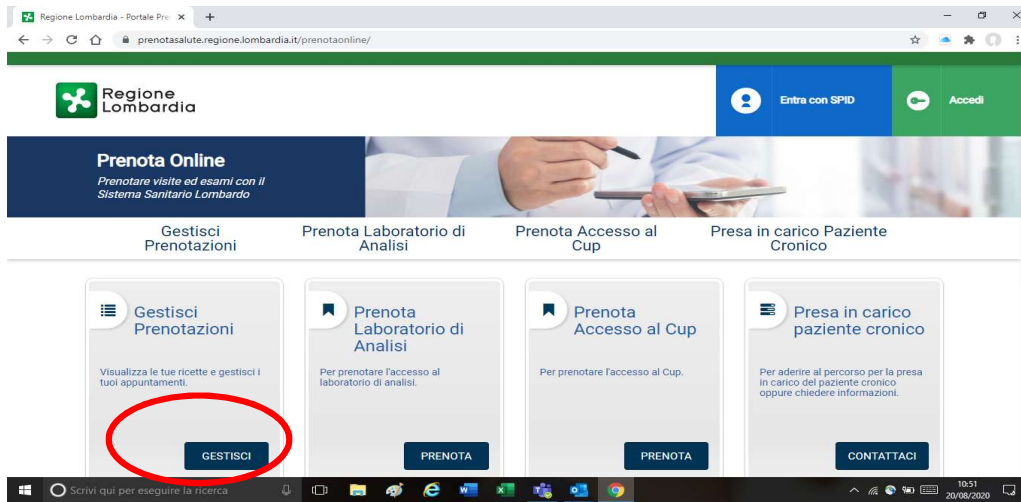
Regione Lombardia - Portale Pre ×
+
prenotasalute.regione.lombardia.it/prenotaonline/

Regione Lombardia

Entra con SPID

Accedi

Prenota Online

Prenotare visite ed esami con il Sistema Sanitario Lombardo

Gestisci Prenotazioni

Prenota Laboratorio di Analisi

Prenota Accesso al Cup

Presa in carico Paziente Cronico

Gestisci Prenotazioni

Visualizza le tue ricette e gestisci i tuoi appuntamenti.

GESTISCI

Prenota Laboratorio di Analisi

Per prenotare l'accesso al laboratorio di analisi.

PRENOTA

Prenota Accesso al Cup

Per prenotare l'accesso al Cup.

PRENOTA

Presa in carico paziente cronico

Per aderire al percorso per la presa in carico del paziente cronico oppure chiedere informazioni.

CONTATTACI

Scrivi qui per eseguire la ricerca

10:51
20/08/2020